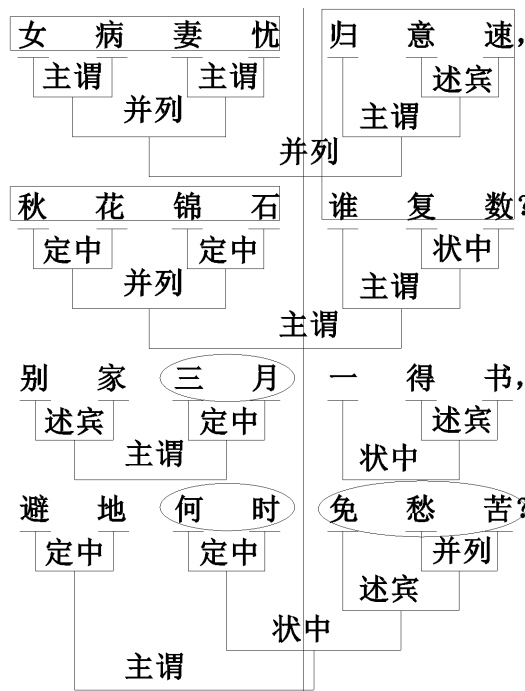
女 病 妻 忧 归 意 速，
主谓 主谓 述宾
并列 主谓
并列
秋 花 锦 石 谁 复 数？
定中 定中 状中
并列 主谓
主谓
别 家 三 月 一 得 书，
述宾 定中 述宾
主谓 状中
避 地 何 时 免 愁 苦？
定中 定中 并列
述宾
状中
主谓